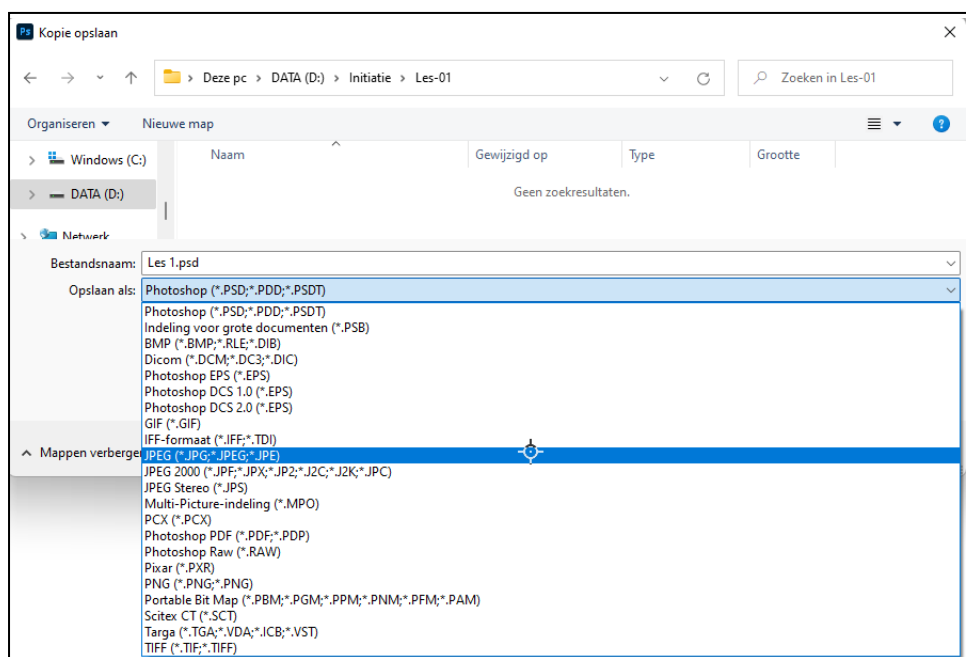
Ps Kopie opslaan

×

Deze pc > DATA (D:) > Initiatie > Les-01

Zoeken in Les-01

Organiseren ▾ Nieuwe map

?

Windows (C:)
DATA (D:)
Netwerk

| Naam | Gewijzigd op | Type | Grootte |
|---|---|---|---|

Geen zoekresultaten.

Bestandsnaam: Les 1.psd

Opslaan als: Photoshop (*.PSD;*.PDD;*.PSDT)

Photoshop (*.PSD;*.PDD;*.PSDT)
Indeling voor grote documenten (*.PSB)
BMP (*.BMP;*.RLE;*.DIB)
Dicom (*.DCM;*.DC3;*.DIC)
Photoshop EPS (*.EPS)
Photoshop DCS 1.0 (*.EPS)
Photoshop DCS 2.0 (*.EPS)
GIF (*.GIF)
IFF-formaat (*.IFF;*.TDI)
JPEG (*.JPG;*.JPEG;*.JPE)
JPEG 2000 (*.JPF;*.JPX;*.JP2;*.J2C;*.J2K;*.JPC)
JPEG Stereo (*.JPS)
Multi-Picture-indeling (*.MPO)
PCX (*.PCX)
Photoshop PDF (*.PDF;*.PDP)
Photoshop Raw (*.RAW)
Pixar (*.PXR)
PNG (*.PNG;*.PNG)
Portable Bit Map (*.PBM;*.PGM;*.PPM;*.PNM;*.PFM;*.PAM)
Scitex CT (*.SCT)
Targa (*.TGA;*.VDA;*.ICB;*.VST)
TIFF (*.TIF;*.TIFF)

Mappen verberge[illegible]